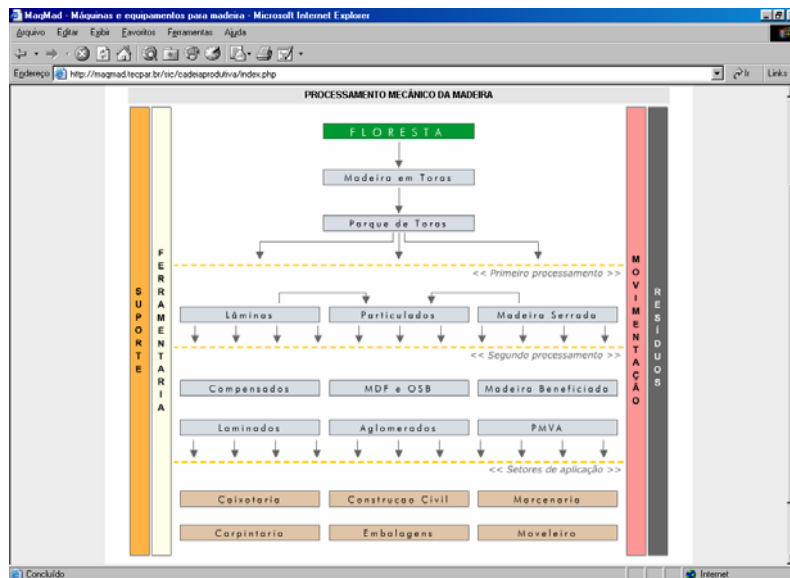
MaqMad - Máquinas e equipamentos para madeira - Microsoft Internet Explorer

Arquivo Editar Exibir Favoritos Ferramentas Ajuda

Endereço http://maqmad.tecpar.br/sic/cadeiaprodutiva/index.php

Ir Links

PROCESSAMENTO MECÂNICO DA MADEIRA

SUPORTE

FERRAMENTARIA

FLORESTA

Madeira em Toras

Parque de Toras

<< Primeiro processamento >>

Lâminas

Particulados

Madeira Serrada

<< Segundo processamento >>

Compensados

MDF e OSB

Madeira Beneficiada

Laminados

Aglomerados

PMVA

<< Setores de aplicação >>

Caixotaria

Construcao Civil

Marcenaria

Carpintaria

Embalagens

Moveleiro

MOVIMENTAÇÃO

RESÍDUOS

Concluído

Internet